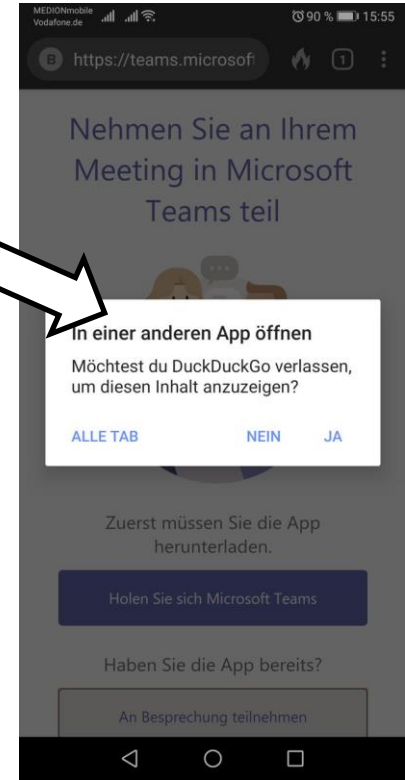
MEDIONmobile Vodafone.de
90 % 15:55
https://teams.microsoft
1

Nehmen Sie an Ihrem Meeting in Microsoft Teams teil

In einer anderen App öffnen
Möchtest du DuckDuckGo verlassen, um diesen Inhalt anzuzeigen?
ALLE TAB
NEIN
JA

Zuerst müssen Sie die App herunterladen.

Holen Sie sich Microsoft Teams

Haben Sie die App bereits?

An Besprechung teilnehmen